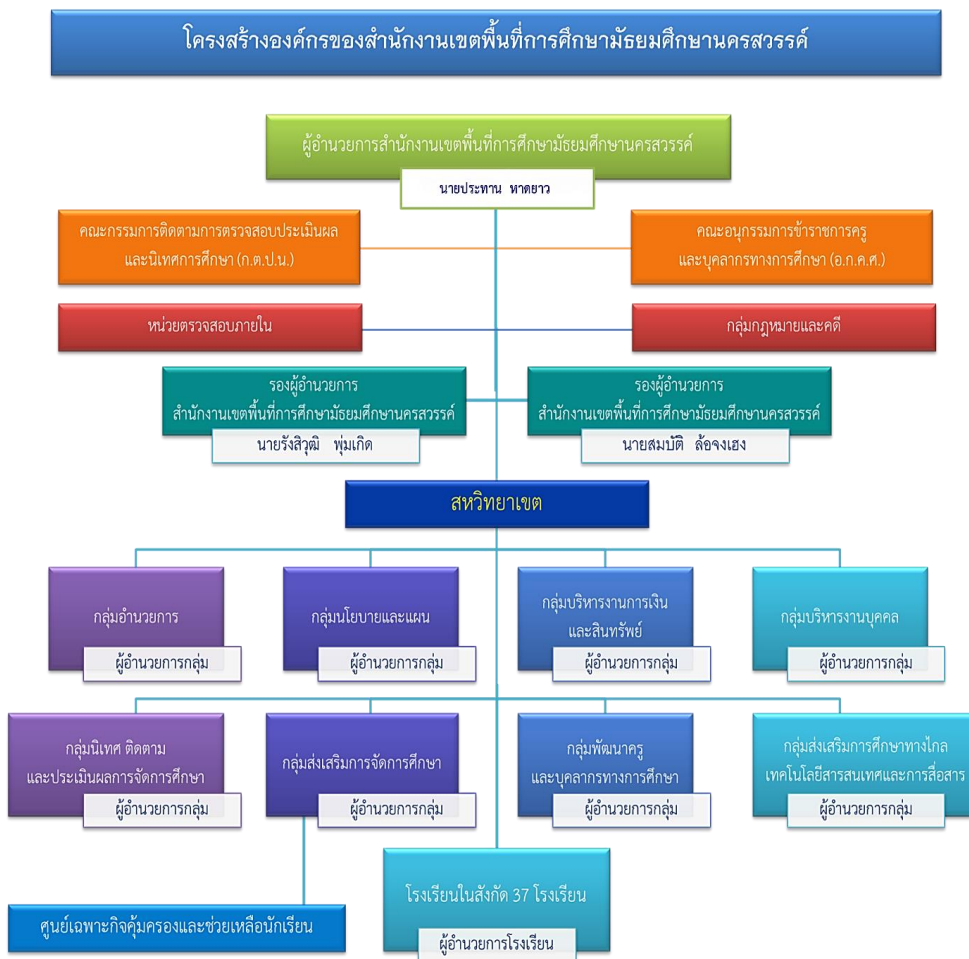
โครงสร้างองค์กรของสำนักงานเขตพื้นที่การศึกษามัธยมศึกษานครสวรรค์

ผู้อำนวยการสำนักงานเขตพื้นที่การศึกษามัธยมศึกษานครสวรรค์

นายประทาน หาดยาว

คณะกรรมการติดตามการตรวจสอบประเมินผลและนิเทศการศึกษา (ก.ต.ป.น.)

คณะอนุกรรมการข้าราชการครูและบุคลากรทางการศึกษา (อ.ก.ค.ศ.)

หน่วยตรวจสอบภายใน

กลุ่มกฎหมายและคดี

รองผู้อำนวยการ สำนักงานเขตพื้นที่การศึกษามัธยมศึกษานครสวรรค์

นายรังสิวุฒิ พุ่มเกิด

รองผู้อำนวยการ สำนักงานเขตพื้นที่การศึกษามัธยมศึกษานครสวรรค์

นายสมบัติ ล้อจงเฮง

สหวิทยาเขต

กลุ่มอำนวยการ

ผู้อำนวยการกลุ่ม

กลุ่มนโยบายและแผน

ผู้อำนวยการกลุ่ม

กลุ่มบริหารงานการเงินและสินทรัพย์

ผู้อำนวยการกลุ่ม

กลุ่มบริหารงานบุคคล

ผู้อำนวยการกลุ่ม

กลุ่มนิเทศ ติดตาม และประเมินผลการจัดการศึกษา

ผู้อำนวยการกลุ่ม

กลุ่มส่งเสริมการจัดการศึกษา

ผู้อำนวยการกลุ่ม

กลุ่มพัฒนาครูและบุคลากรทางการศึกษา

ผู้อำนวยการกลุ่ม

กลุ่มส่งเสริมการศึกษาทางไกล เทคโนโลยีสารสนเทศและการสื่อสาร

ผู้อำนวยการกลุ่ม

โรงเรียนในสังกัด 37 โรงเรียน

ผู้อำนวยการโรงเรียน

ศูนย์เฉพาะกิจคุ้มครองและช่วยเหลือนักเรียน